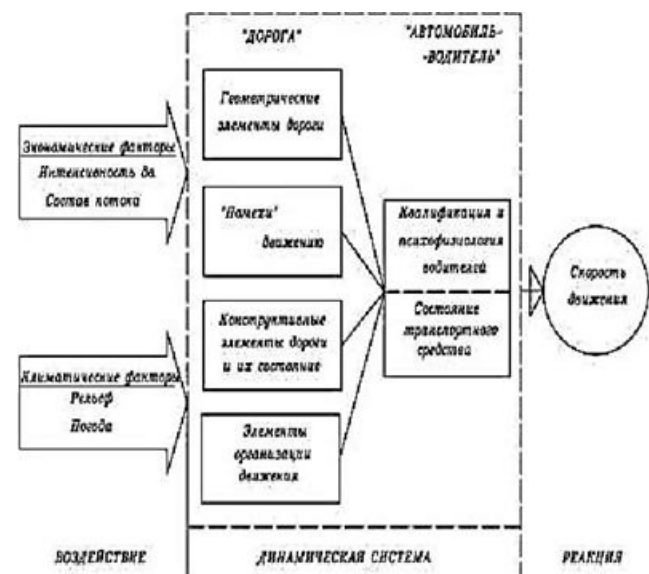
"ДОРОГА"

"АВТОМОБИЛЬ- -ВОДИТЕЛЬ"

Экономические факторы
Интенсивность дв.
Состав потока

Климатические факторы
Рельеф
Погода

Геометрические элементы дороги

"Помехи" движению

Конструктивные элементы дороги и их состояние

Элементы организации движения

Квалификация и психофизиология водителей

Состояние транспортного средства

Скорость движения

ВОЗДЕЙСТВИЕ

ДИНАМИЧЕСКАЯ СИСТЕМА

РЕАКЦИЯ